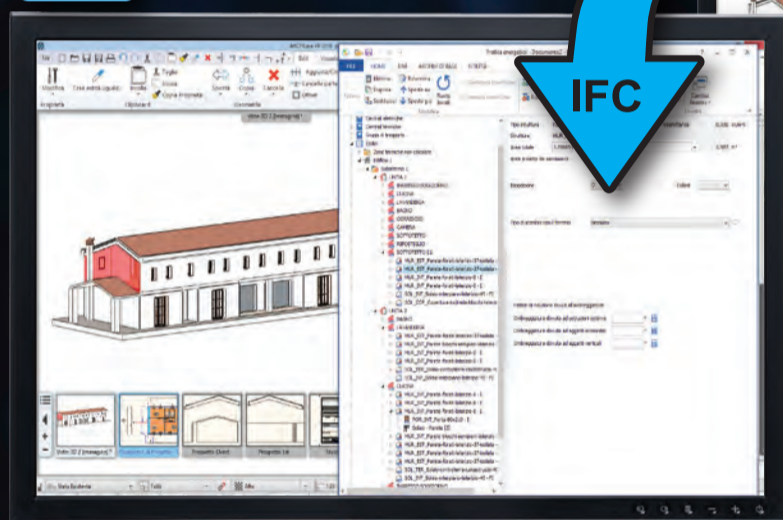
IFC

Taglia
Copia
Copia Proprietà
Appunti
Modifica
Comandi
Taglia

Vista 3D 2 [immagine]

Pratica energetica - Documento2

FILE
HOME

Centrali termiche
Generatori
Edificio
CUCINA
LAVANDERIA
BAGNO
CAMERA
SOTTOTETTO
RIPOSTIGLIO
BAGNO
LAVANDERIA
CUCINA

Vista 3D 2 [immagine]
Prospetto Ovest
Prospetto Est
Vista Esistente
Tutti
Alto